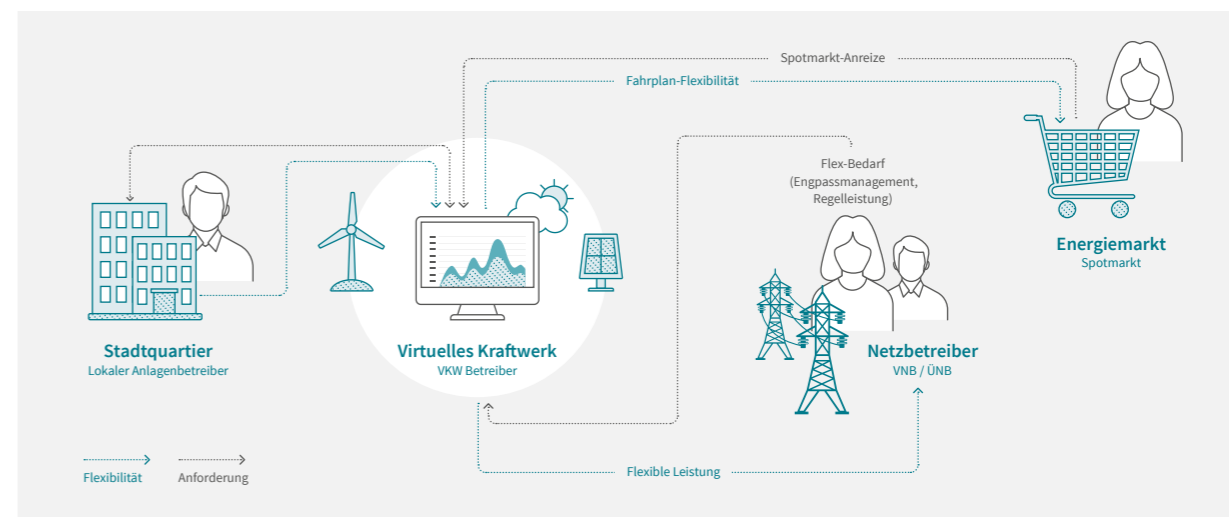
Spotmarkt-Anreize

Fahrplan-Flexibilität

Flex-Bedarf
(Engpassmanagement,
Regelleistung)

Energiemarkt
Spotmarkt

Stadtquartier
Lokaler Anlagenbetreiber

Virtuelles Kraftwerk
VKW Betreiber

Netzbetreiber
VNB / ÜNB

Flexible Leistung

Flexibilität

Anforderung